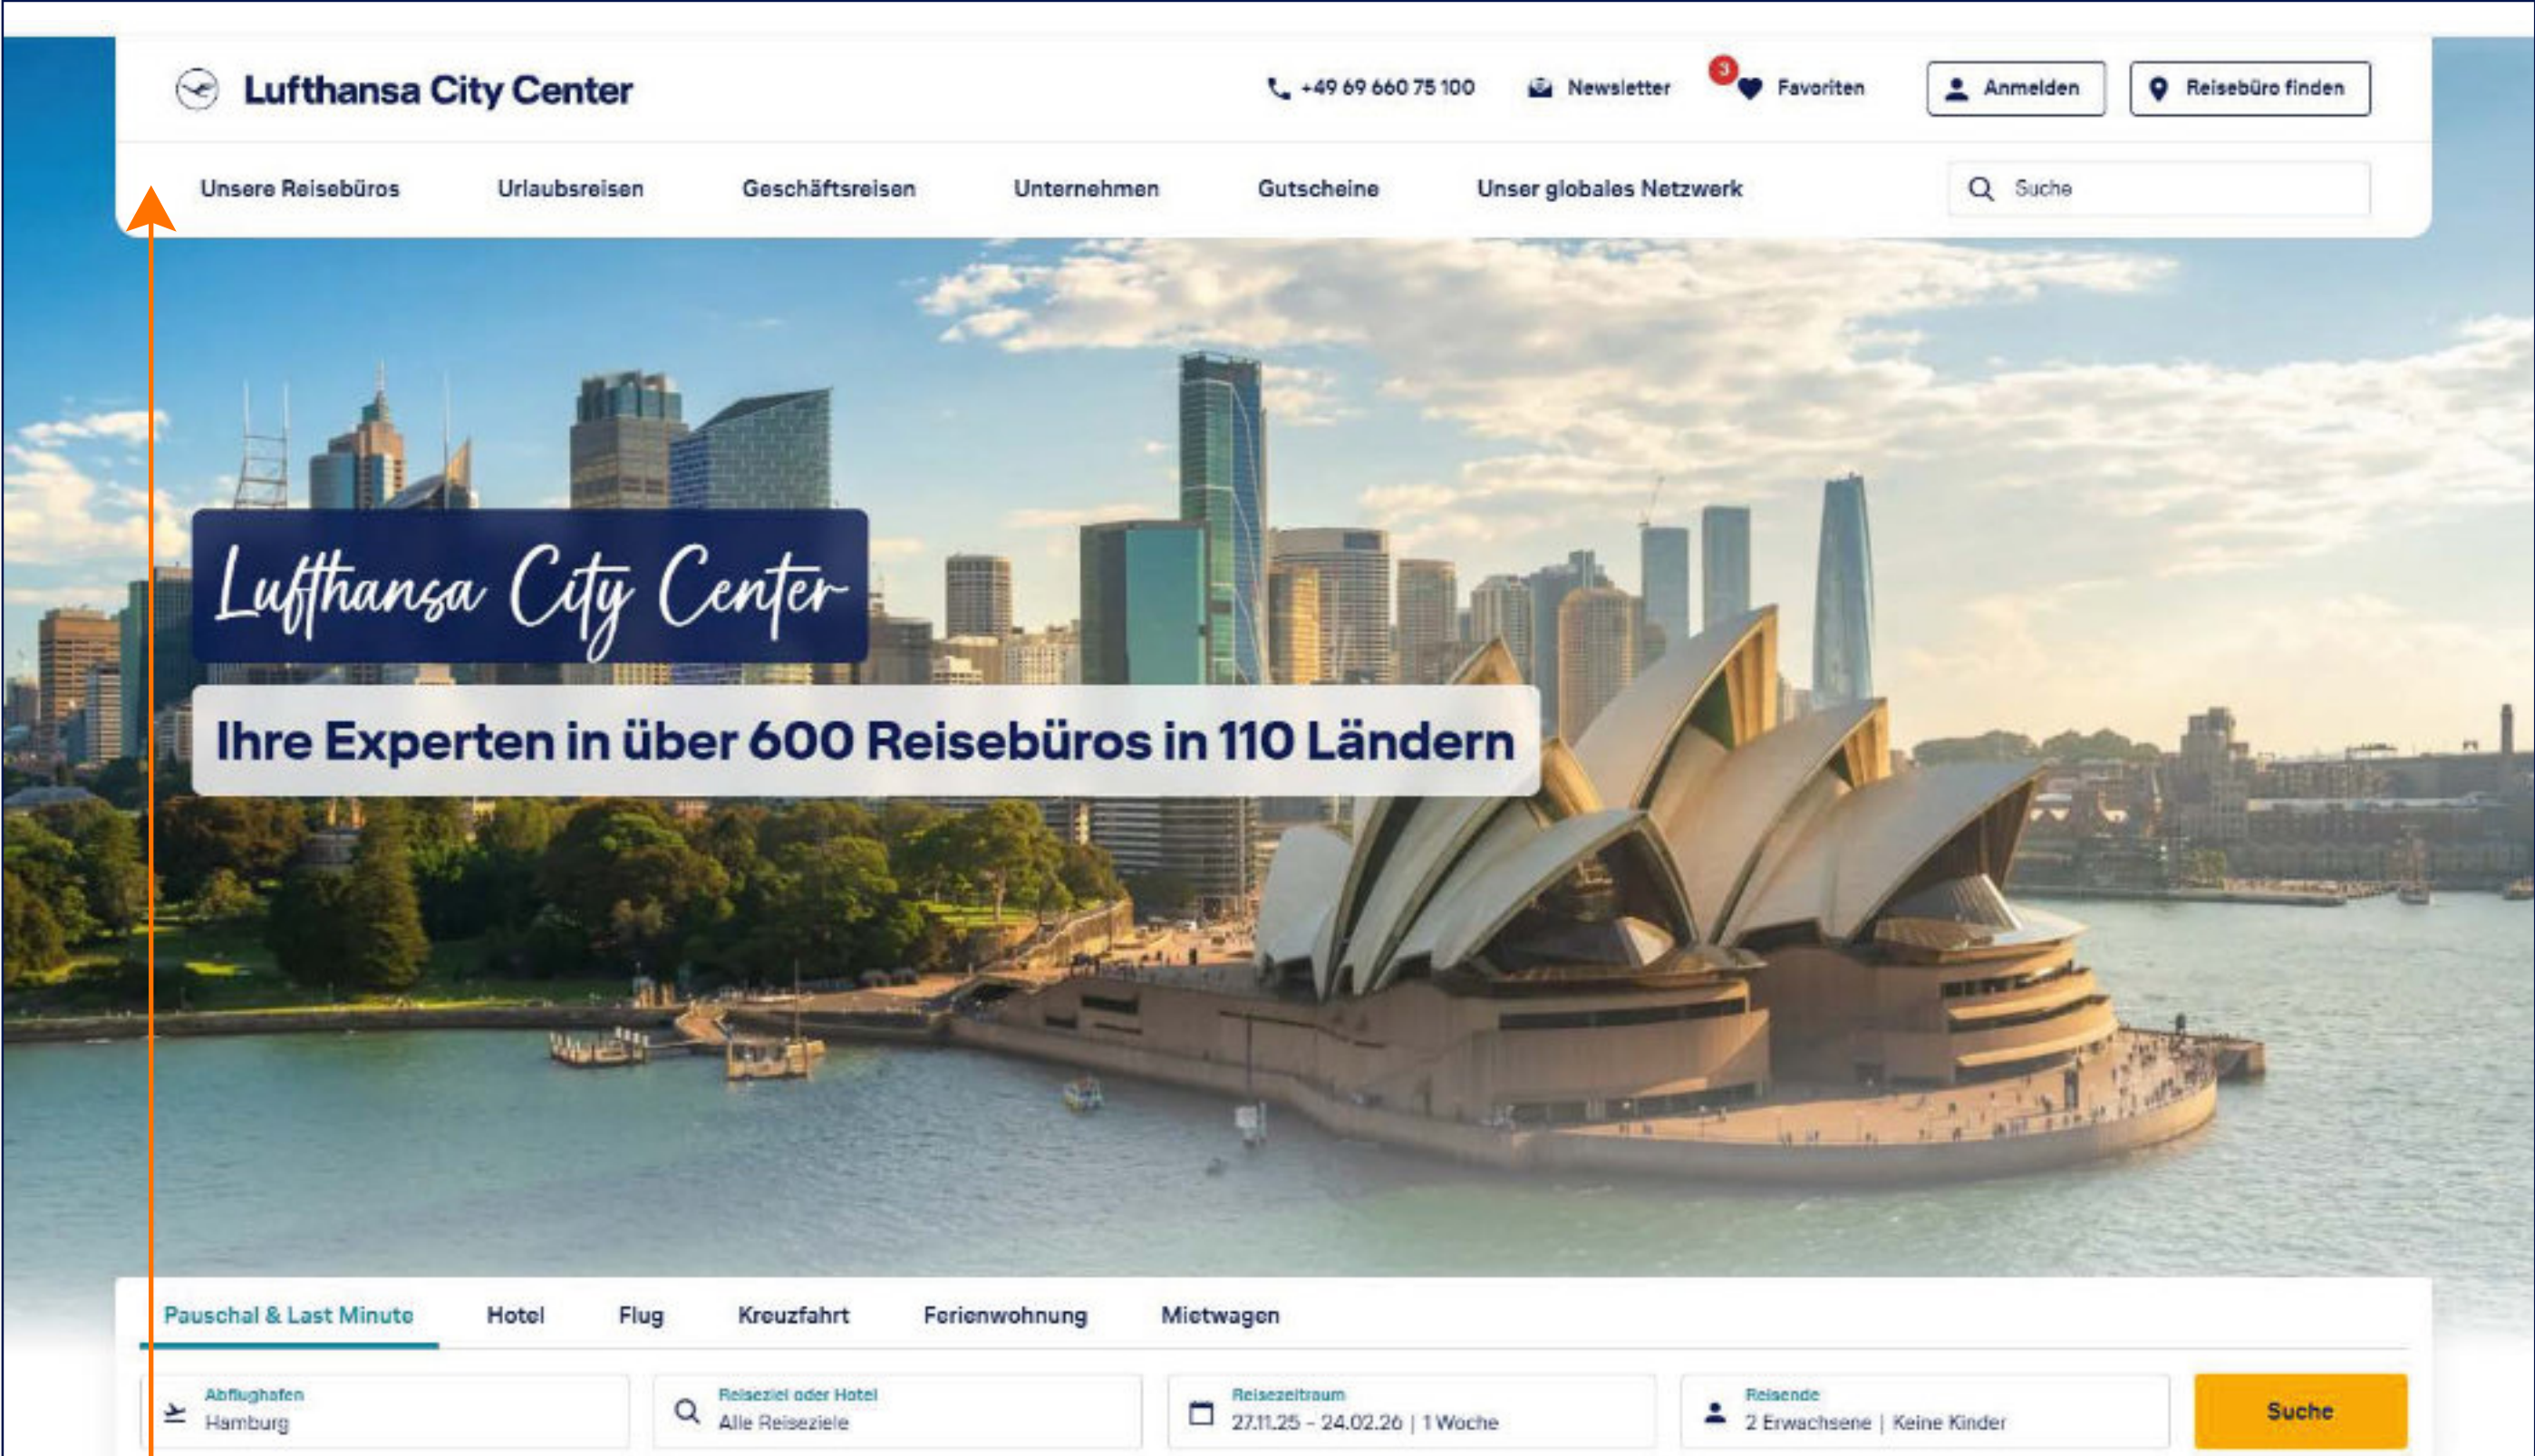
Lufthansa City Center

+49 69 660 75 100 Newsletter 3 Favoriten Anmelden Reisebüro finden

Unsere Reisebüros Urlaubsreisen Geschäftsreisen Unternehmen Gutscheine Unser globales Netzwerk Suche

Lufthansa City Center

Ihre Experten in über 600 Reisebüros in 110 Ländern

Pauschal & Last Minute Hotel Flug Kreuzfahrt Ferienwohnung Mietwagen

Abflughafen
Hamburg

Reiseziel oder Hotel
Alle Reiseziele

Reisezeitraum
27.11.25 - 24.02.26 | 1 Woche

Reisende
2 Erwachsene | Keine Kinder

Suche